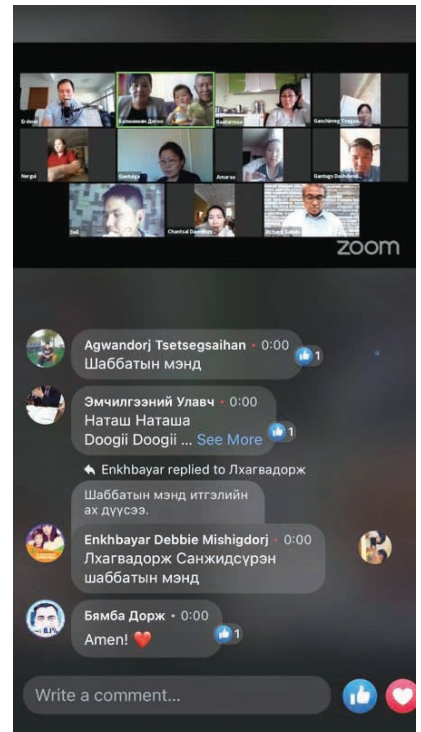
Erdene
Batmunkh Davaa
Badamsuu
Ganchimeg Tsogoo
Nergui
Gantuga
Amaras
Gantuga Dashdondog
Dell
Chantsal Dambaa
Richard Sabath
zoom

Agwandorj Tsetsegsaihan • 0:00
Шаббатын мэнд
1

Эмчилгээний Улавч • 0:00
Наташ Наташа Doogii Doogii ... See More
1

Enkhbayar replied to Лхагвадорж
Шаббатын мэнд итгэлийн ах дүүсээ.

Enkhbayar Debbie Mishigdorj • 0:00
Лхагвадорж Санжидсүрэн шаббатын мэнд

Бямба Дорж • 0:00
Amen! ❤️
1

Write a comment...